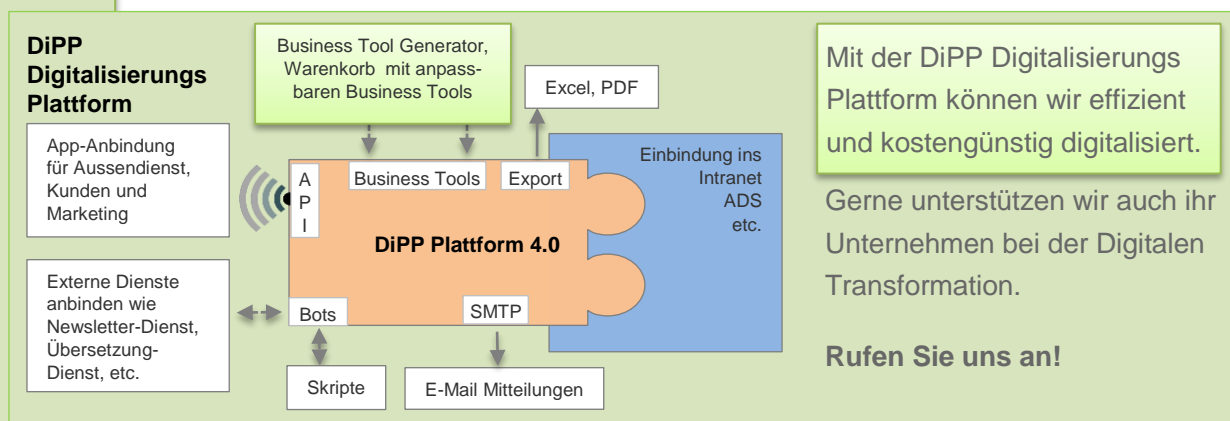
DiPP Digitalisierungs Plattform

Business Tool Generator, Warenkorb mit anpassbaren Business Tools

Excel, PDF

App-Anbindung für Aussendienst, Kunden und Marketing

A
P
I

Business Tools

Export

Einbindung ins Intranet ADS etc.

DiPP Plattform 4.0

Externe Dienste anbinden wie Newsletter-Dienst, Übersetzung-Dienst, etc.

Bots

SMTP

Skripte

E-Mail Mitteilungen

Mit der DiPP Digitalisierungs Plattform können wir effizient und kostengünstig digitalisiert.

Gerne unterstützen wir auch ihr Unternehmen bei der Digitalen Transformation.

Rufen Sie uns an!